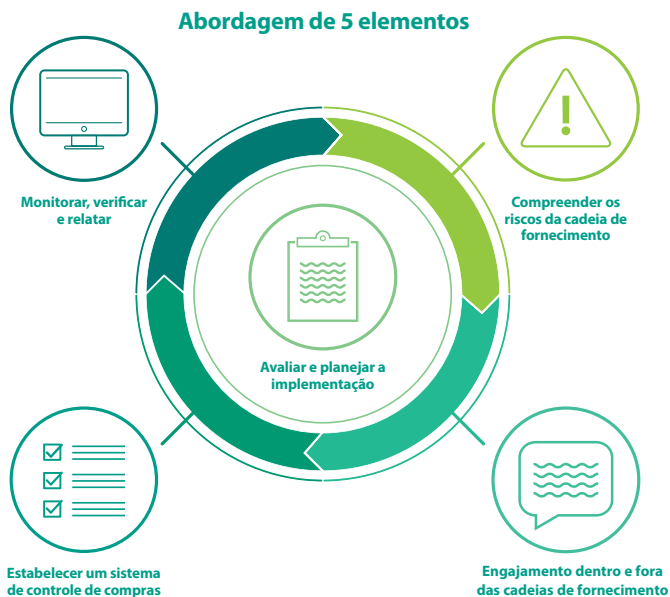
Abordagem de 5 elementos

Monitorar, verificar e relatar

Compreender os riscos da cadeia de fornecimento

Avaliar e planejar a implementação

Estabelecer um sistema de controle de compras

Engajamento dentro e fora das cadeias de fornecimento